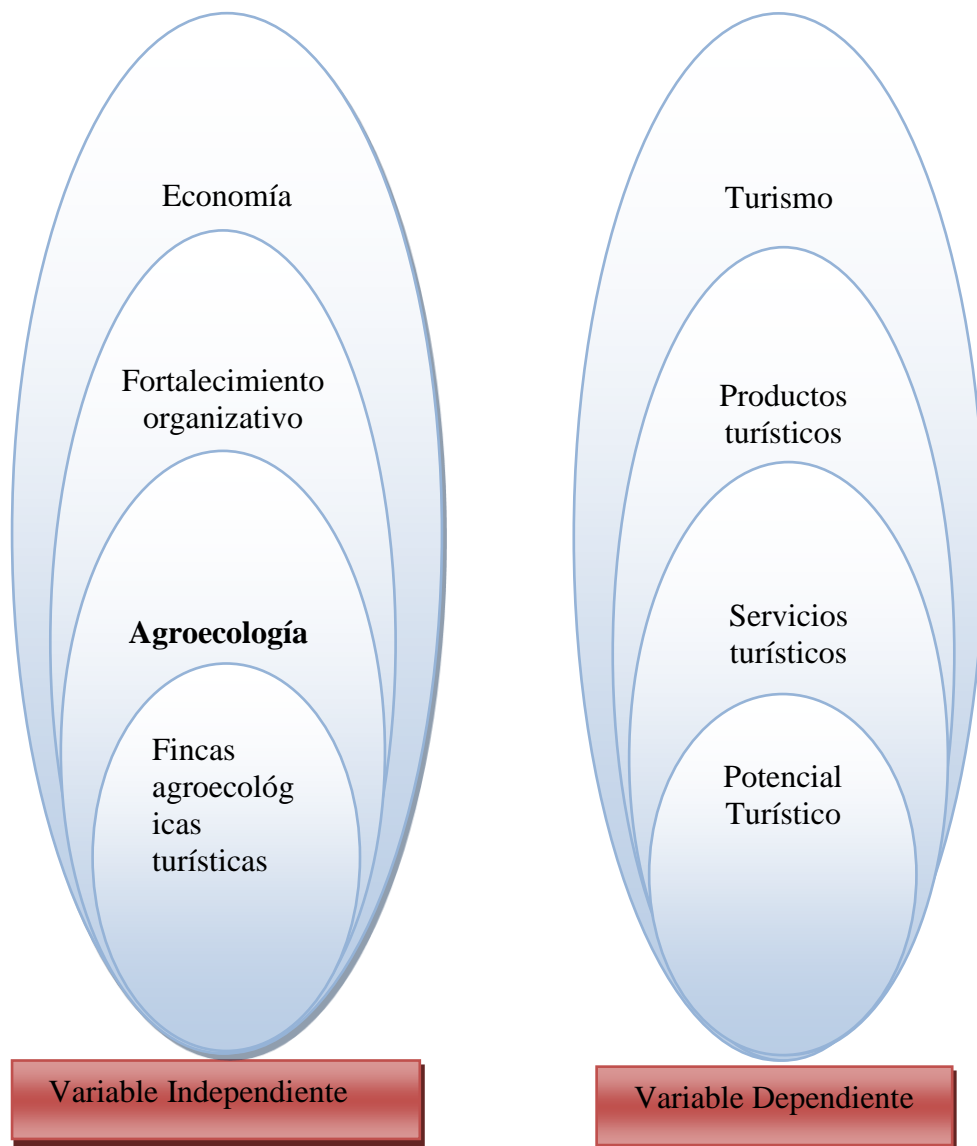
Economía

Fortalecimiento organizativo

**Agroecología**

Fincas agroecológ icas turísticas

Variable Independiente

Turismo

Productos turísticos

Servicios turísticos

Potencial Turístico

Variable Dependiente